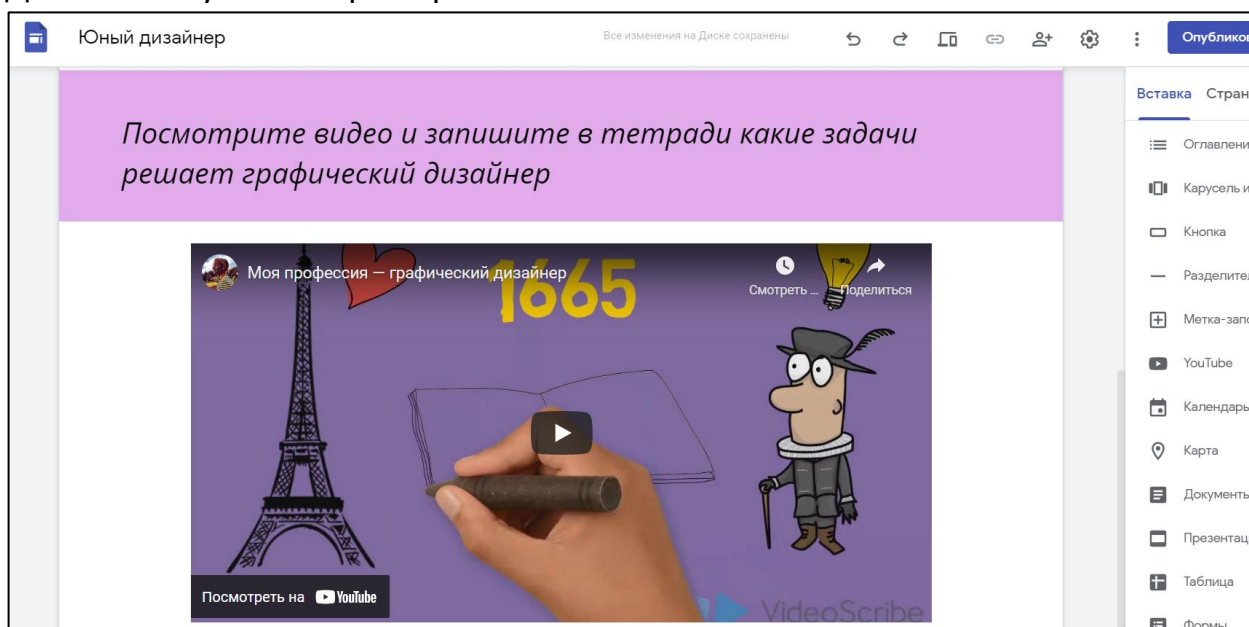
Юный дизайнер

Все изменения на Диске сохранены

Опубликов

Вставка Стран

Посмотрите видео и запишите в тетради какие задачи решает графический дизайнер

Моя профессия — графический дизайнер

1665

Смотреть ...

Поделиться

Посмотреть на YouTube

VideoScribe

Оглавлени

Карусель и

Кнопка

Разделител

Метка-запо

YouTube

Календарь

Карта

Документь

Презентац

Таблица

Формы